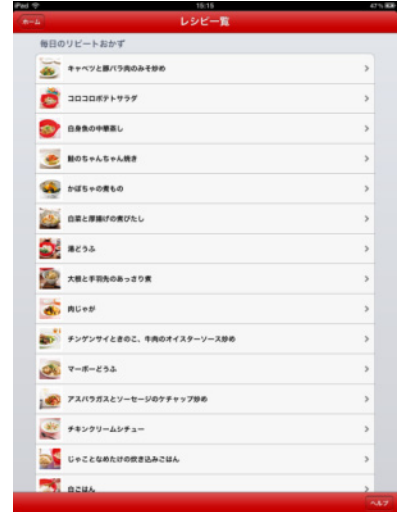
iPad 15:15 47%

ホーム
レシピ一覧

毎日のリピートおかず

キャベツと豚バラ肉のみそ炒め
コロコロポテトサラダ
白身魚の中華蒸し
鮭のちゃんちゃん焼き
かぼちゃの煮もの
白菜と厚揚げの煮びたし
湯どうふ
大根と手羽先のあっさり煮
肉じゃが
チンゲンサイときのこ、牛肉のオイスターソース炒め
マーボーどうふ
アスパラガスとソーセージのケチャップ炒め
チキンクリームシチュー
じゃことなめたけの炊き込みごはん
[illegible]ごはん

ヘルプ